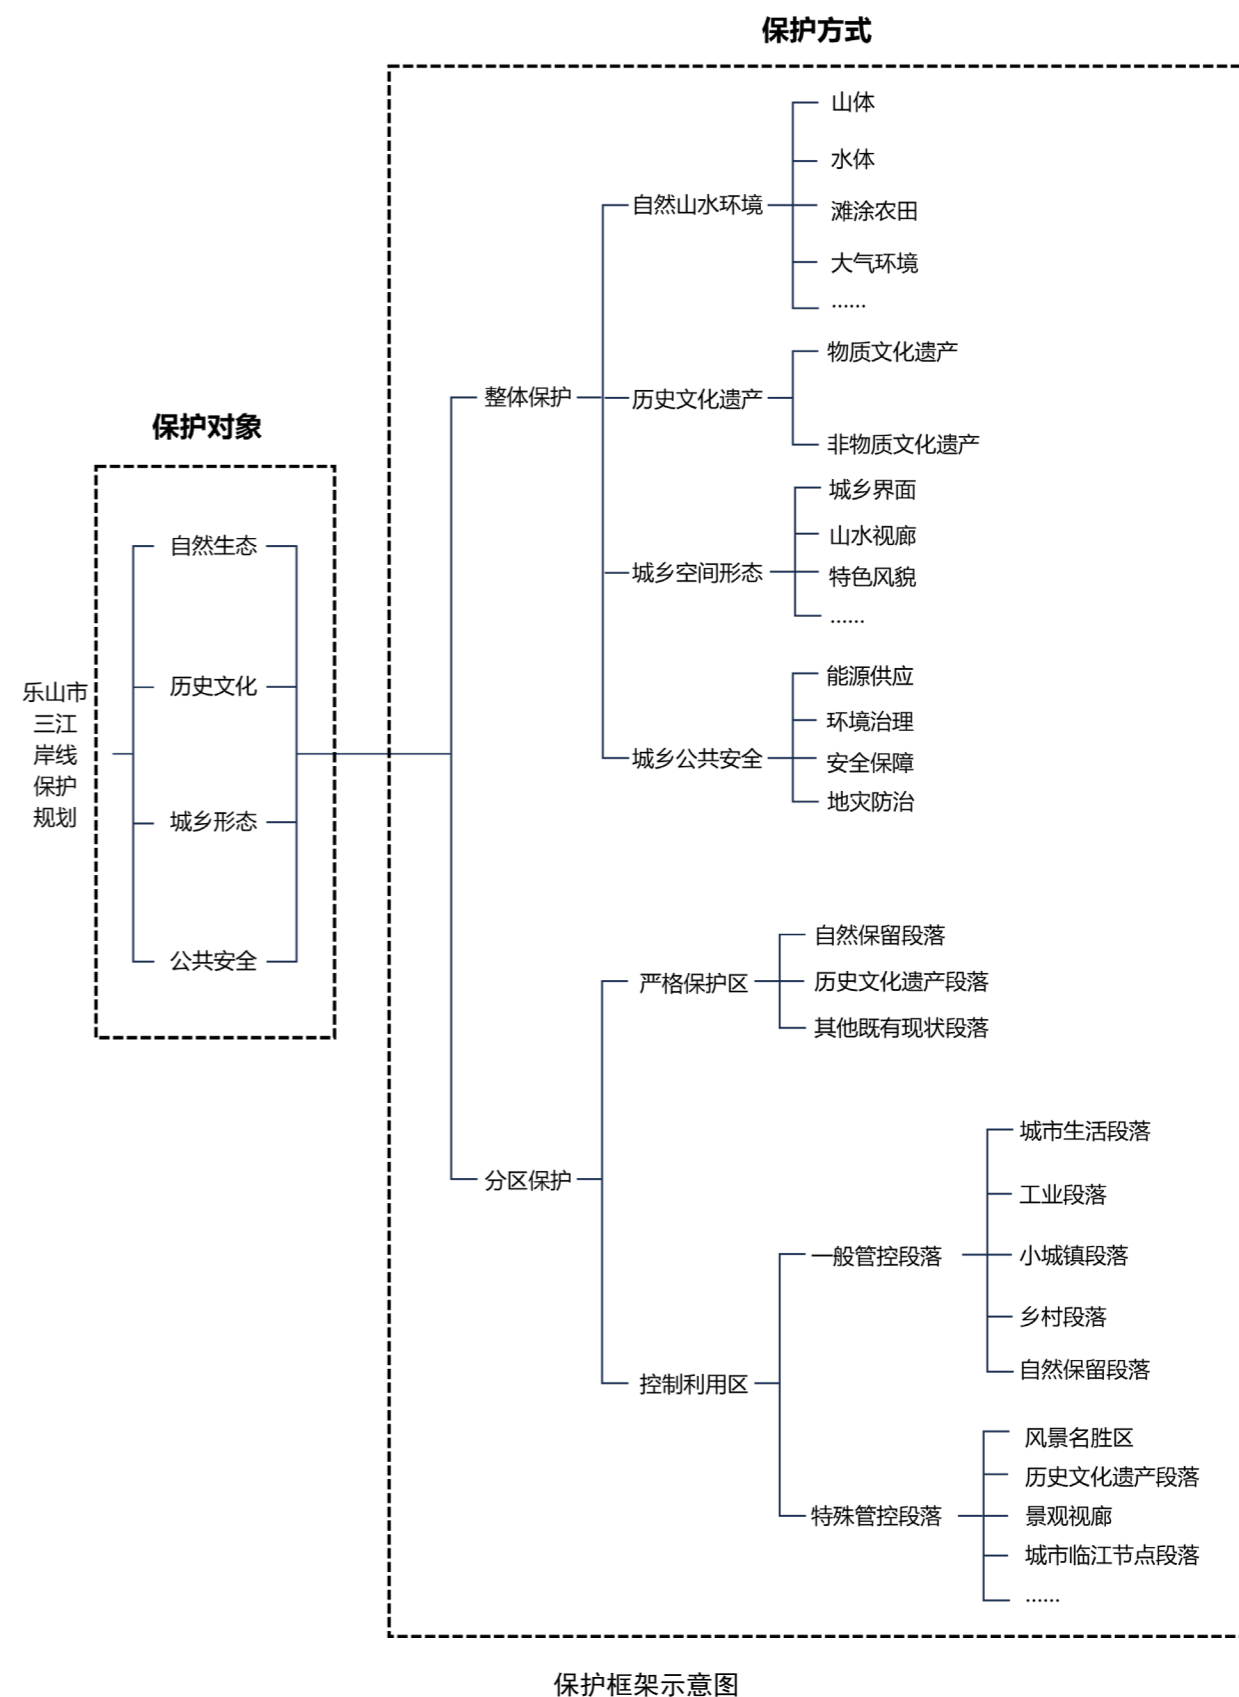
保护方式

保护对象

乐山市三江岸线保护规划

自然生态
历史文化
城乡形态
公共安全

整体保护
自然山水环境
山体
水体
滩涂农田
大气环境
……
历史文化遗产
物质文化遗产
非物质文化遗产
城乡空间形态
城乡界面
山水视廊
特色风貌
……
城乡公共安全
能源供应
环境治理
安全保障
地灾防治

分区保护
严格保护区
自然保留段落
历史文化遗产段落
其他既有现状段落
控制利用区
一般管控段落
城市生活段落
工业段落
小城镇段落
乡村段落
自然保留段落
特殊管控段落
风景名胜区
历史文化遗产段落
景观视廊
城市临江节点段落
……

保护框架示意图